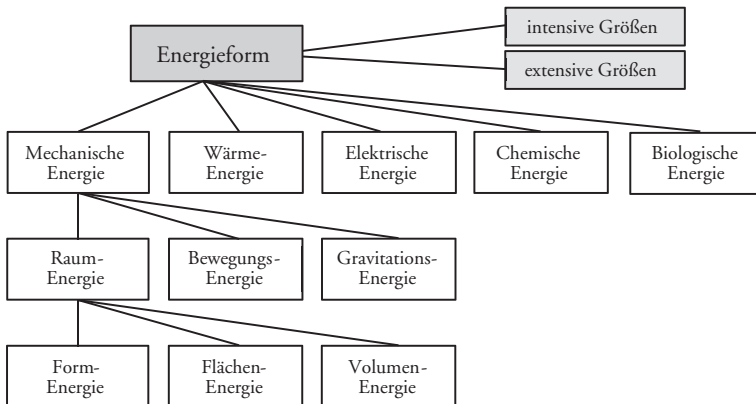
Energieform

intensive Größen

extensive Größen

Mechanische Energie

Wärme-Energie

Elektrische Energie

Chemische Energie

Biologische Energie

Raum-Energie

Bewegungs-Energie

Gravitations-Energie

Form-Energie

Flächen-Energie

Volumen-Energie